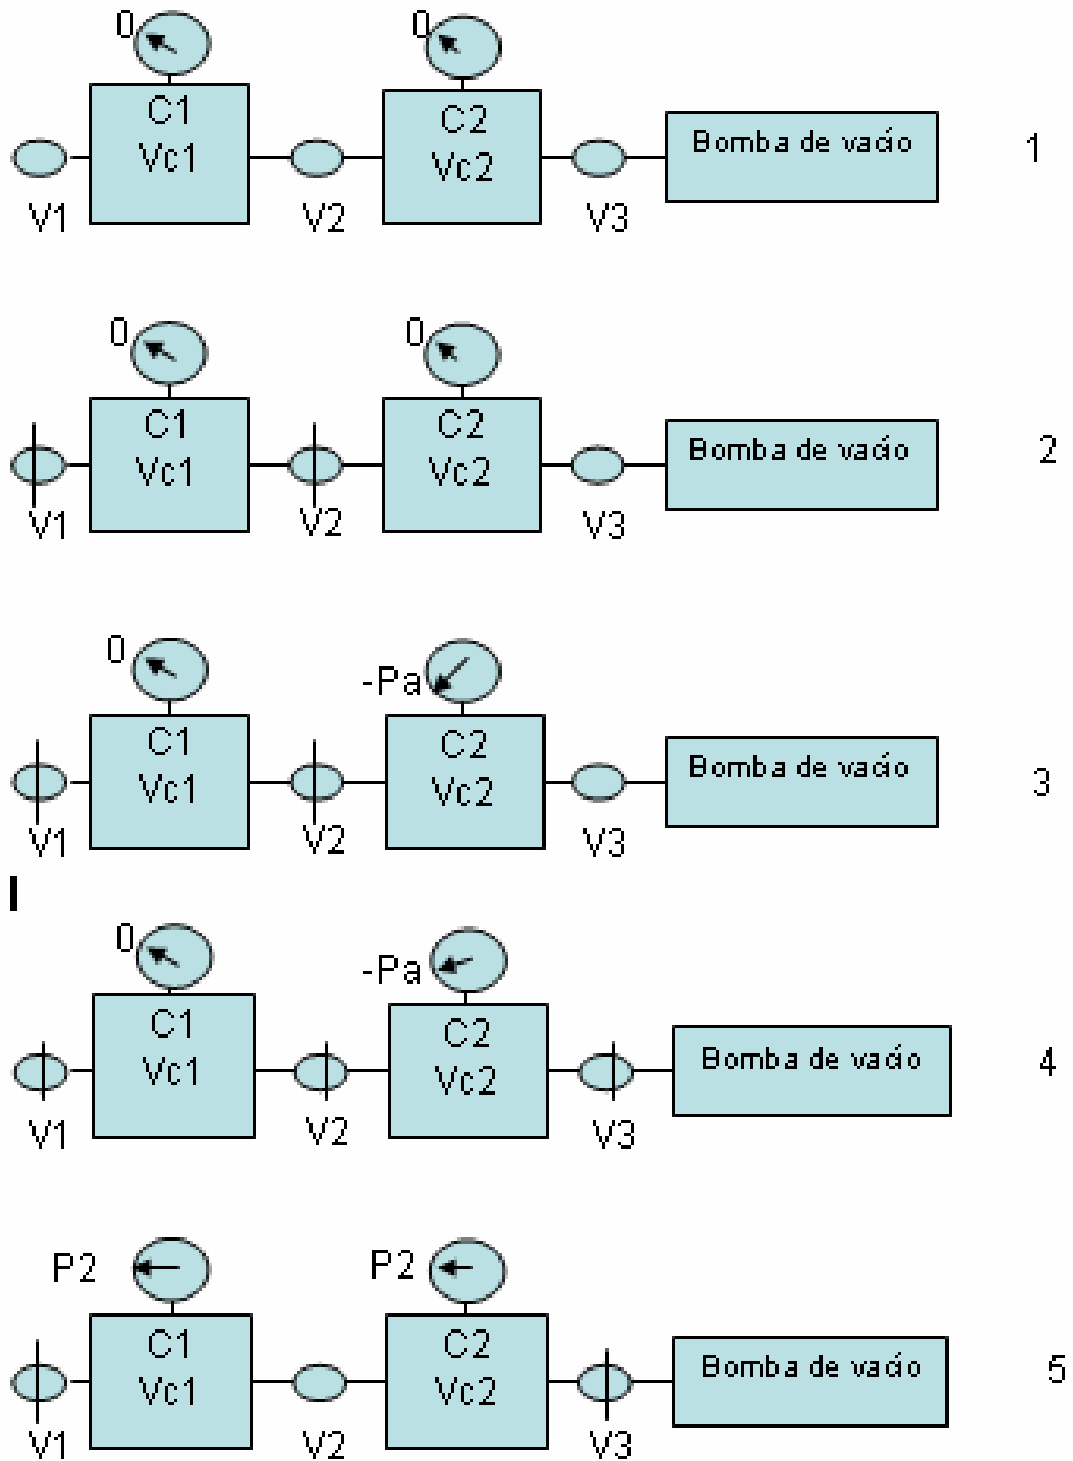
0
C1
Vc1
0
C2
Vc2
Bomba de vacío
1
V1
V2
V3

0
C1
Vc1
0
C2
Vc2
Bomba de vacío
2
V1
V2
V3

0
C1
Vc1
-Pa
C2
Vc2
Bomba de vacío
3
V1
V2
V3

0
C1
Vc1
-Pa
C2
Vc2
Bomba de vacío
4
V1
V2
V3

P2
C1
Vc1
P2
C2
Vc2
Bomba de vacío
5
V1
V2
V3